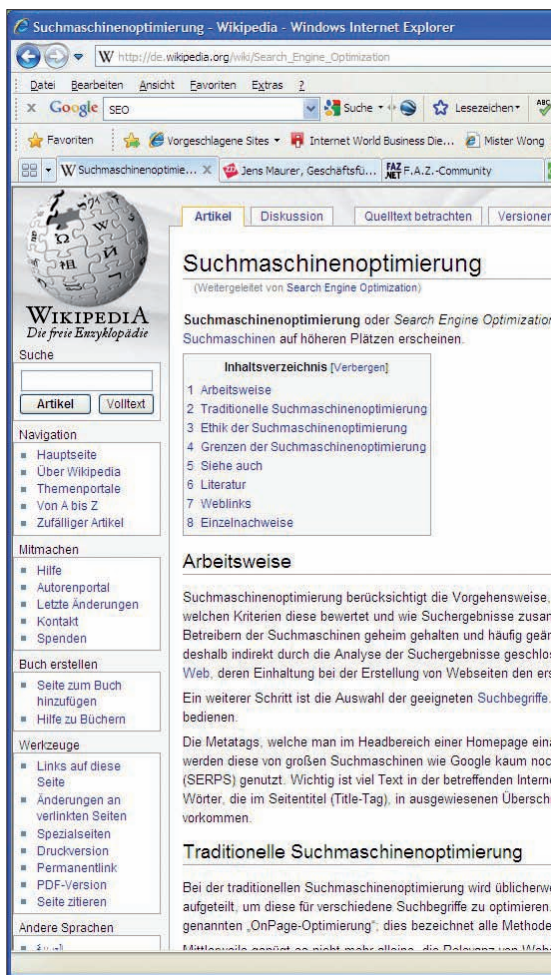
Suchmaschinenoptimierung - Wikipedia - Windows Internet Explorer

W http://de.wikipedia.org/wiki/Search_Engine_Optimization

Datei Bearbeiten Ansicht Favoriten Extras ?

x Google SEO

Suche · Lesezeichen·

Favoriten Vorgeschlagene Sites · Internet World Business Die... Mister Wong

W Suchmaschinenoptimie... × Jens Maurer, Geschäftsfü... F.A.Z.-Community

WIKIPEDIA
Die freie Enzyklopädie

Suche

Artikel Volltext

Navigation
Hauptseite
Über Wikipedia
Themenportale
Von A bis Z
Zufälliger Artikel

Mitmachen
Hilfe
Autorenportal
Letzte Änderungen
Kontakt
Spenden

Buch erstellen
Seite zum Buch hinzufügen
Hilfe zu Büchern

Werkzeuge
Links auf diese Seite
Änderungen an verlinkten Seiten
Spezialseiten
Druckversion
Permanentlink
PDF-Version
Seite zitieren

Andere Sprachen
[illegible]

Artikel Diskussion Quelltext betrachten Versioner

Suchmaschinenoptimierung
(Weitergeleitet von Search Engine Optimization)

Suchmaschinenoptimierung oder Search Engine Optimization
Suchmaschinen auf höheren Plätzen erscheinen.

Inhaltsverzeichnis [Verbergen]
1 Arbeitsweise
2 Traditionelle Suchmaschinenoptimierung
3 Ethik der Suchmaschinenoptimierung
4 Grenzen der Suchmaschinenoptimierung
5 Siehe auch
6 Literatur
7 Weblinks
8 Einzelnachweise

Arbeitsweise

Suchmaschinenoptimierung berücksichtigt die Vorgehensweise, welchen Kriterien diese bewertet und wie Suchergebnisse zusan Betreibern der Suchmaschinen geheim gehalten und häufig geär deshalb indirekt durch die Analyse der Suchergebnisse geschlos Web, deren Einhaltung bei der Erstellung von Webseiten den ers

Ein weiterer Schritt ist die Auswahl der geeigneten Suchbegriffe. bedienen.

Die Metatags, welche man im Headbereich einer Homepage eins werden diese von großen Suchmaschinen wie Google kaum noc (SERPS) genutzt. Wichtig ist viel Text in der betreffenden Interne Wörter, die im Seitentitel (Title-Tag), in ausgewiesenen Überschr vorkommen.

Traditionelle Suchmaschinenoptimierung

Bei der traditionellen Suchmaschinenoptimierung wird üblicherwe aufgeteilt, um diese für verschiedene Suchbegriffe zu optimieren, genannten „OnPage-Optimierung“, dies bezeichnet alle Methode

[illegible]